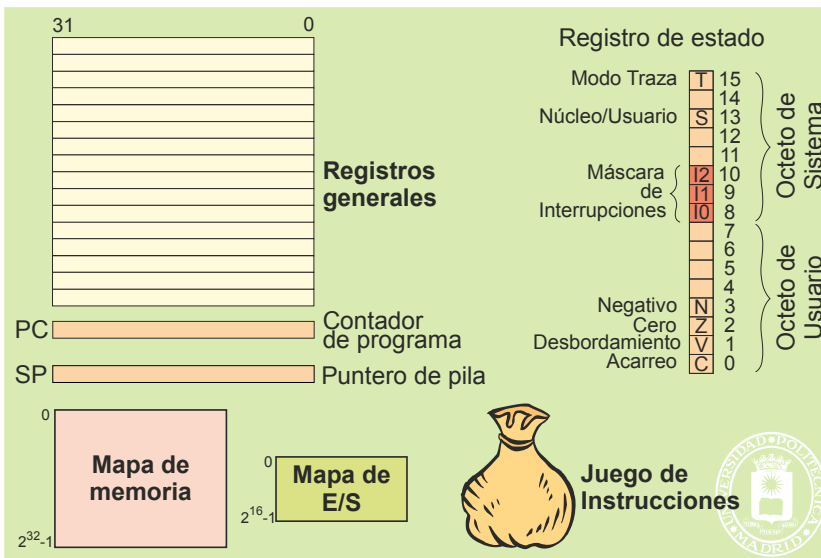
31

0

Registros generales

PC

Contador de programa

SP

Puntero de pila

Registro de estado

Modo Traza T 15

14

Núcleo/Usuario S 13

12

11

Máscara de Interrupciones

I2 10

I1 9

I0 8

7

6

5

4

Negativo N 3

Cero Z 2

Desbordamiento V 1

Acarreo C 0

Octeto de Sistema

Octeto de Usuario

0

Mapa de memoria

$2^{32}$-1

0

Mapa de E/S

$2^{16}$-1

Juego de Instrucciones

UNIVERSIDAD POLITÉCNICA MADRID